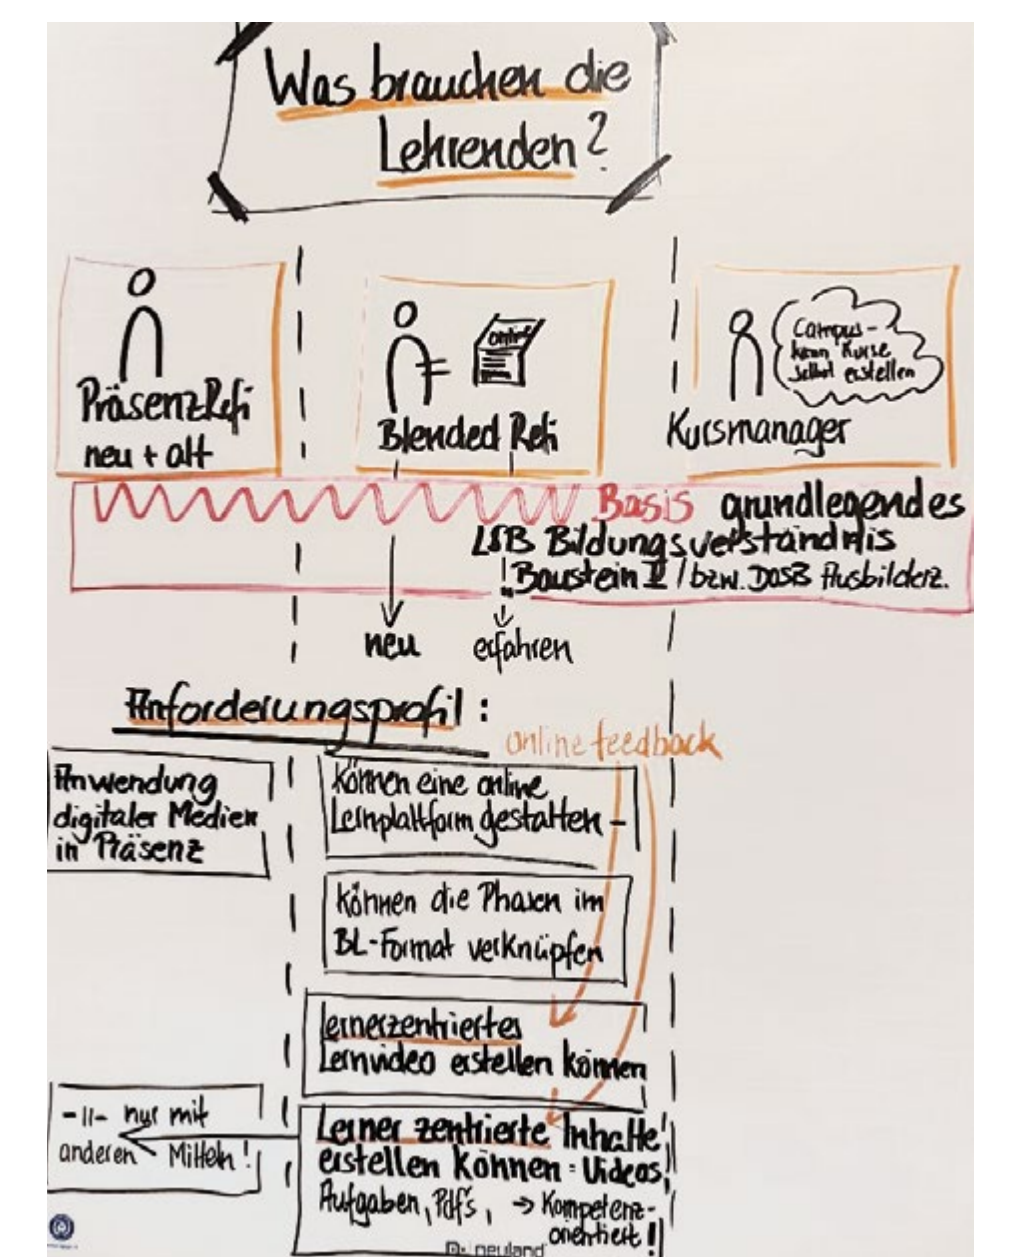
Was brauchen die Lehrenden?

Präsenzrefi
neu + alt

online

Blended Refi

Campus - kann Kurse selbst erstellen

Kursmanager

Basis grundlegendes LSB Bildungsverständnis
! Baustein II / bzw. DOSB Ausbilder.

neu erfahren

Anforderungsprofil:

online feedback

Anwendung digitaler Medien in Präsenz

Können eine online Lernplattform gestalten -

Können die Phasen im BL-Format verknüpfen

lernerzentriertes Lernvideo erstellen können

-II- nur mit anderen Mitteln!

Lerner zentrierte Inhalte erstellen können: Videos, Aufgaben, Pdf's, → Kompetenzorientiert!

neuland